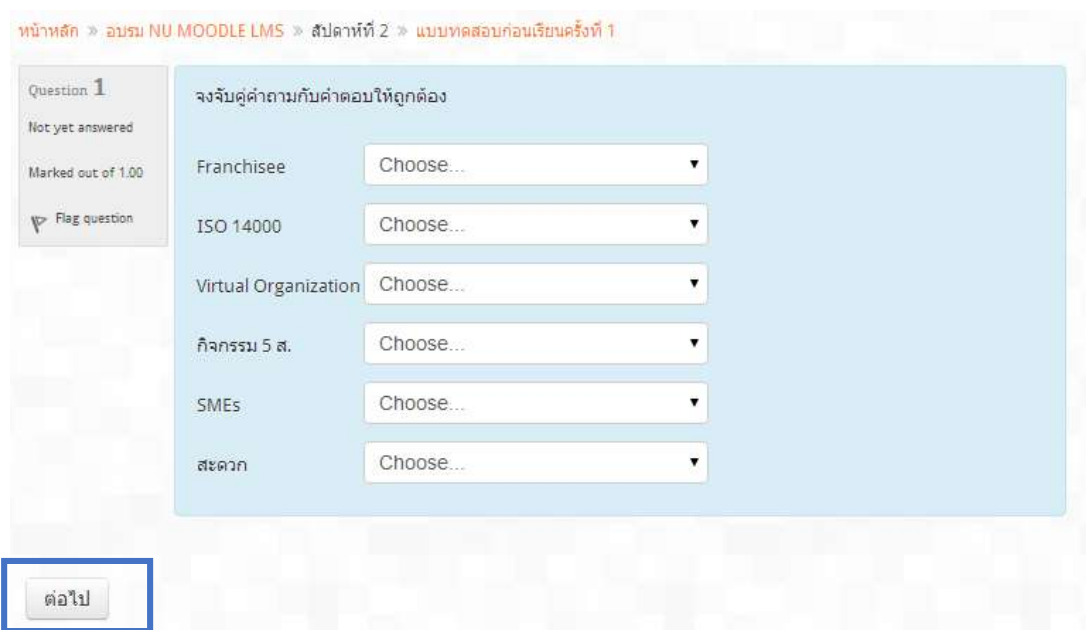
หน้าหลัก » อบรม NU MOODLE LMS » สัปดาห์ที่ 2 » แบบทดสอบก่อนเรียนครั้งที่ 1

Question 1
Not yet answered
Marked out of 1.00
Flag question

จงจับคู่คำถามกับคำตอบให้ถูกต้อง

Franchisee Choose...
ISO 14000 Choose...
Virtual Organization Choose...
กิจกรรม 5 ส. Choose...
SMEs Choose...
สะดวก Choose...

ต่อไป